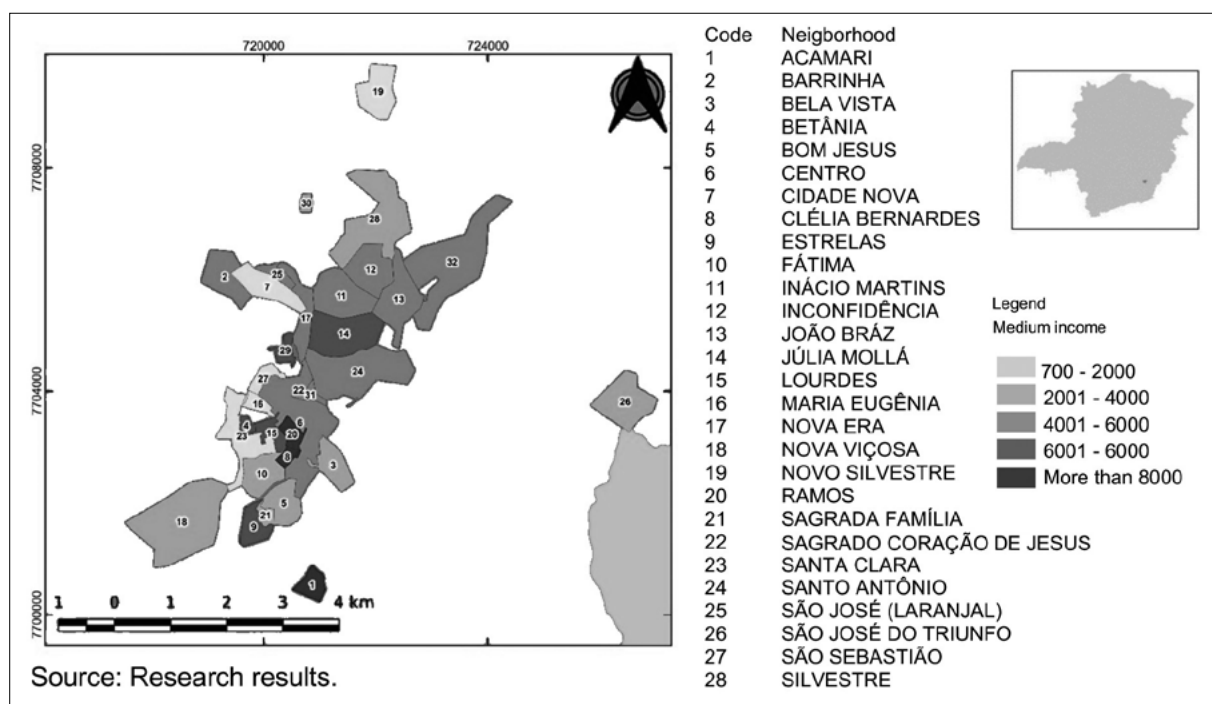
720000 724000

7708000

7704000

7700000

19

30

28

32

2 25 7

12

11 13

17

14

29

24

27 22 31

16

4 15 6

23 20

8

3

10

5

21

9

18

26

1

1 0 1 2 3 4 km

Source: Research results.

| Code | Neigborhood |
|---|---|
| 1 | ACAMARI |
| 2 | BARRINHA |
| 3 | BELA VISTA |
| 4 | BETÂNIA |
| 5 | BOM JESUS |
| 6 | CENTRO |
| 7 | CIDADE NOVA |
| 8 | CLÉLIA BERNARDES |
| 9 | ESTRELAS |
| 10 | FÁTIMA |
| 11 | INÁCIO MARTINS |
| 12 | INCONFIDÊNCIA |
| 13 | JOÃO BRÁZ |
| 14 | JÚLIA MOLLÁ |
| 15 | LOURDES |
| 16 | MARIA EUGÊNIA |
| 17 | NOVA ERA |
| 18 | NOVA VIÇOSA |
| 19 | NOVO SILVESTRE |
| 20 | RAMOS |
| 21 | SAGRADA FAMÍLIA |
| 22 | SAGRADO CORAÇÃO DE JESUS |
| 23 | SANTA CLARA |
| 24 | SANTO ANTÔNIO |
| 25 | SÃO JOSÉ (LARANJAL) |
| 26 | SÃO JOSÉ DO TRIUNFO |
| 27 | SÃO SEBASTIÃO |
| 28 | SILVESTRE |

Legend
Medium income
700 - 2000
2001 - 4000
4001 - 6000
6001 - 6000
More than 8000